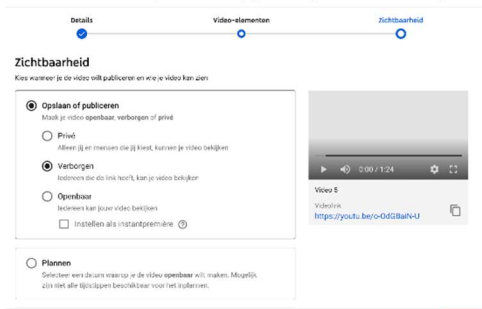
Details
Video-elementen
Zichtbaarheid

Zichtbaarheid
Kies wanneer je de video wilt publiceren en wie je video kan zien

Opslaan of publiceren
Maak je video openbaar, verborgen of privé

Privé
Alleen jij en mensen die jij kiest, kunnen je video bekijken

Verborgen
Iedereen die de link heeft, kan je video bekijken

Openbaar
Iedereen kan jouw video bekijken

Instellen als instantpremière

0:00 / 1:24

Video 5
Videolink
https://youtu.be/o-0dGBaiN-U

Plannen
Selecteer een datum waarop je de video openbaar wilt maken. Mogelijk zijn niet alle tijdslippen beschikbaar voor het inplannen.